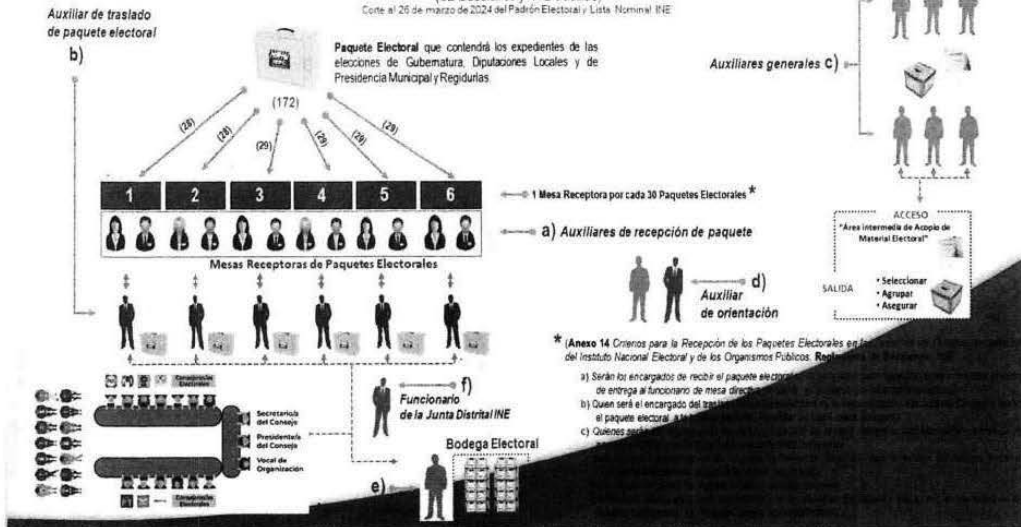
Corte al 26 de marzo de 2024 del Padrón Electoral y Lista Nominal INE

Auxiliar de traslado de paquete electoral

b)

Paquete Electoral que contendrá los expedientes de las elecciones de Gubernatura, Diputaciones Locales y de Presidencia Municipal y Regidurías.

(172)

(28) (28) (29) (29) (29) (29)

| 1 | 2 | 3 | 4 | 5 | 6 |
|---|---|---|---|---|---|

1 Mesa Receptora por cada 30 Paquetes Electorales *

a) Auxiliares de recepción de paquete

Mesas Receptoras de Paquetes Electorales

Auxiliares generales c)

ACCESO

"Área intermedia de Acopio de Material Electoral"

SALIDA

• Seleccionar
• Agrupar
• Asegurar

d)
Auxiliar de orientación

* (Anexo 14 Criterios para la Recepción de los Paquetes Electorales en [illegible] del Instituto Nacional Electoral y de los Organismos Públicos. Regla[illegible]

a) Serán los encargados de recibir el paquete electoral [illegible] de entrega al funcionario de mesa direct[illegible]
b) Quien será el encargado del tras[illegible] el paquete electoral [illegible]
c) Quienes serán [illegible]

Consejeros Electorales

Secretario/a del Consejo

Presidente/a del Consejo

Vocal de Organización

Consejeros Electorales

f)
Funcionario de la Junta Distrital INE

Bodega Electoral

e)